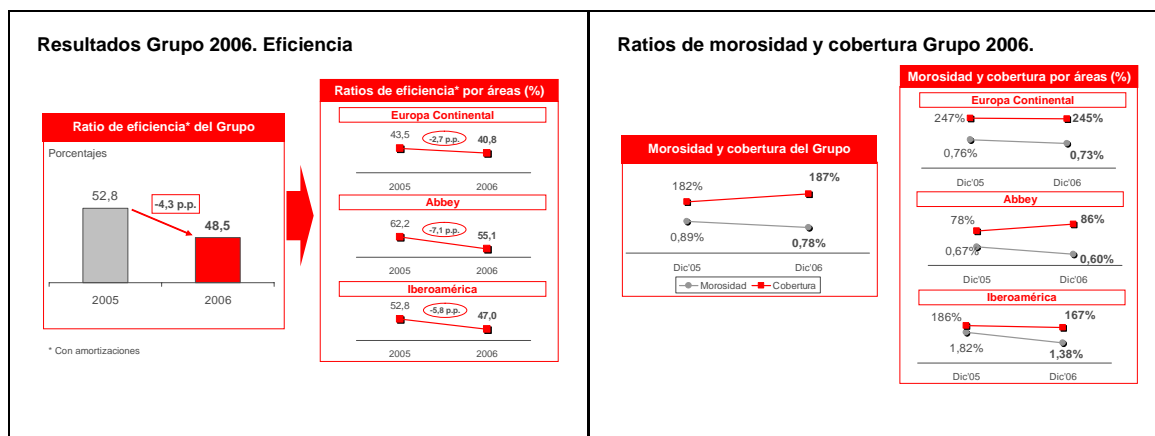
Resultados Grupo 2006. Eficiencia

Ratio de eficiencia* del Grupo

Porcentajes

52,8

-4,3 p.p.

48,5

2005

2006

* Con amortizaciones

Ratios de eficiencia* por áreas (%)

Europa Continental

43,5

-2,7 p.p.

40,8

2005

2006

Abbey

62,2

-7,1 p.p.

55,1

2005

2006

Iberoamérica

52,8

-5,8 p.p.

47,0

2005

2006

Ratios de morosidad y cobertura Grupo 2006.

Morosidad y cobertura del Grupo

182%

187%

0,89%

0,78%

Dic'05

Dic'06

Morosidad

Cobertura

Morosidad y cobertura por áreas (%)

Europa Continental

247%

245%

0,76%

0,73%

Dic'05

Dic'06

Abbey

78%

86%

0,67%

0,60%

Dic'05

Dic'06

Iberoamérica

186%

167%

1,82%

1,38%

Dic'05

Dic'06